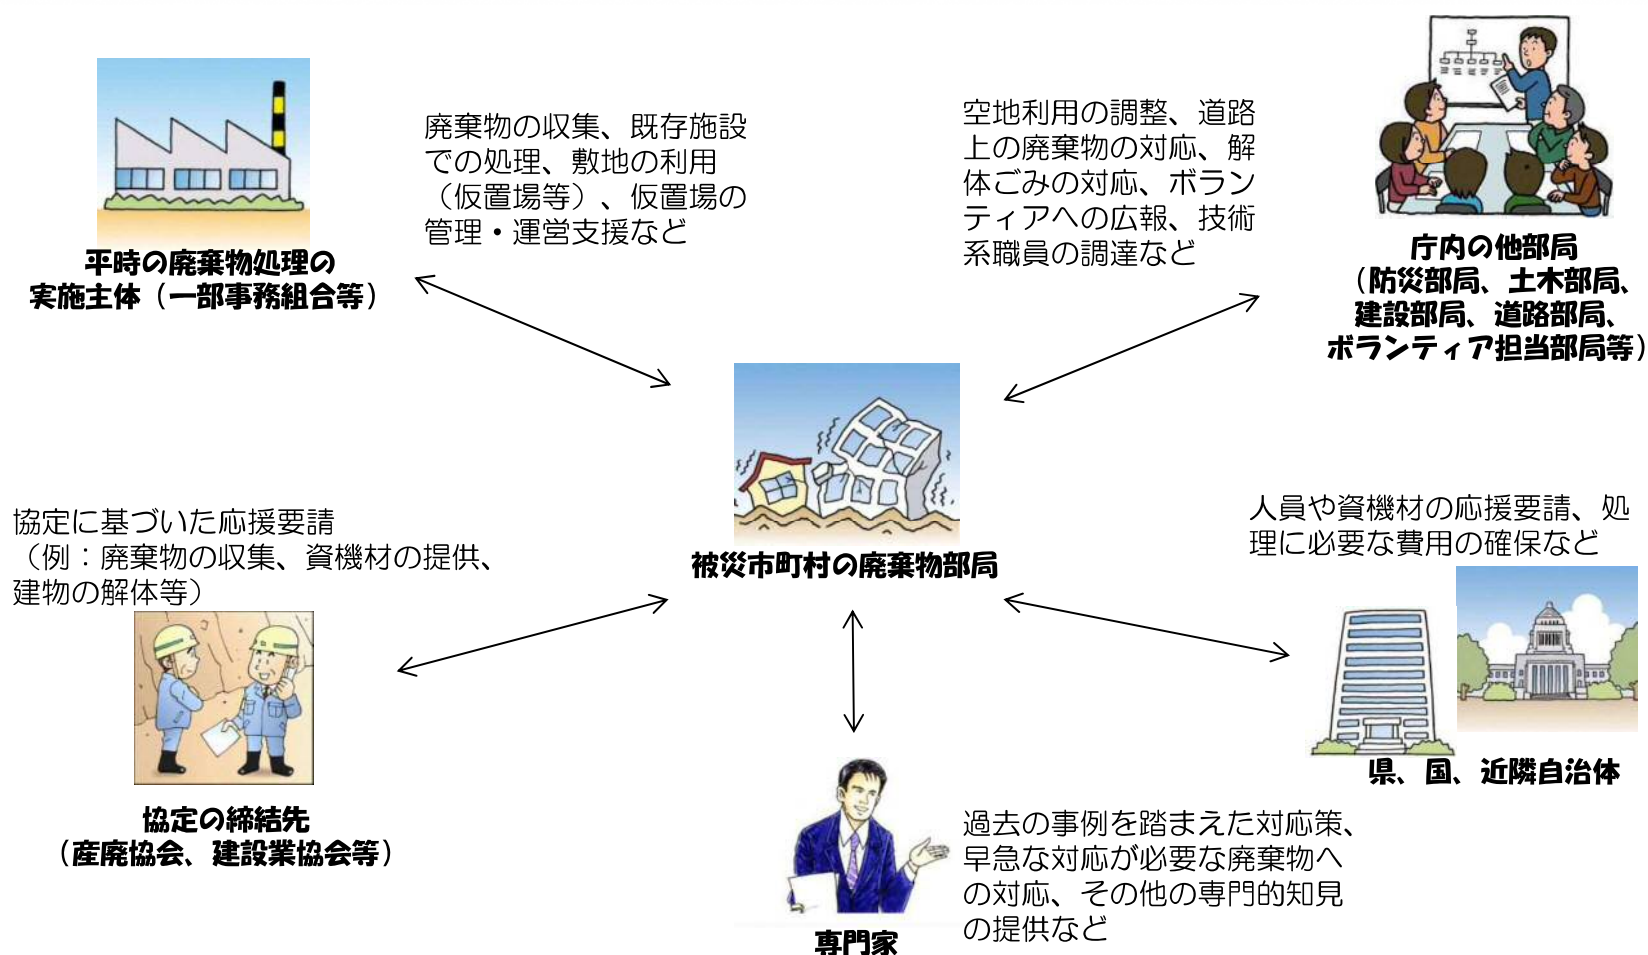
廃棄物の収集、既存施設での処理、敷地の利用（仮置場等）、仮置場の管理・運営支援など

空地利用の調整、道路上の廃棄物の対応、解体ごみの対応、ボランティアへの広報、技術系職員の調達など

平時の廃棄物処理の実施主体（一部事務組合等）

庁内の他部局（防災部局、土木部局、建設部局、道路部局、ボランティア担当部局等）

被災市町村の廃棄物部局

協定に基づいた応援要請（例：廃棄物の収集、資機材の提供、建物の解体等）

人員や資機材の応援要請、処理に必要な費用の確保など

協定の締結先（産廃協会、建設業協会等）

県、国、近隣自治体

専門家

過去の事例を踏まえた対応策、早急な対応が必要な廃棄物への対応、その他の専門的知見の提供など